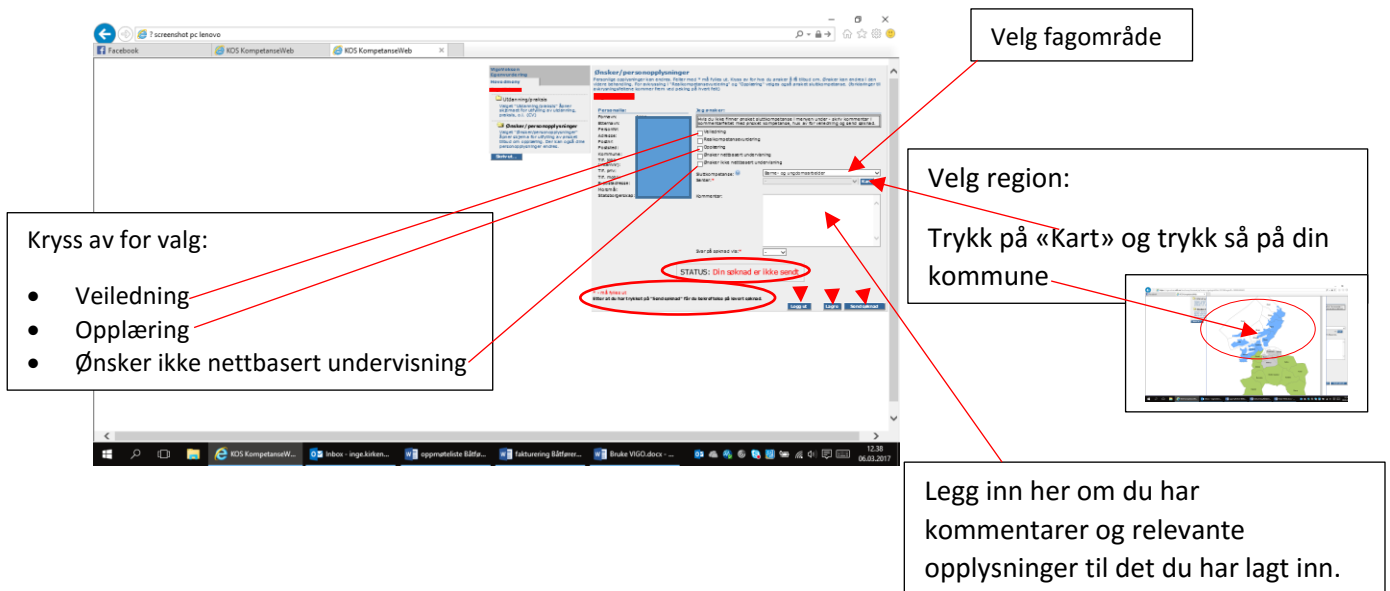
? screenshot pc lenovo

Facebook | KOS KompetanseWeb | KOS KompetanseWeb

Velg fagområde

Ønsker/personopplysninger

Veiledning
Realkompetansevurdering
Opplæring
Ønsker nettbasert undervisning
Ønsker ikke nettbasert undervisning

Barne- og ungdomsarbeider

Velg region:

Trykk på «Kart» og trykk så på din kommune

Kryss av for valg:

- Veiledning
- Opplæring
- Ønsker ikke nettbasert undervisning

STATUS: Din søknad er ikke sendt

Legg til | Lagre | Send søknad

Legg inn her om du har kommentarer og relevante opplysninger til det du har lagt inn.

KOS KompetanseW... | Inbox - inge.kirken... | oppmøteliste Båtfør... | fakturering Båtfører... | Bruke VIGO.docx - ...

12.38
06.03.2017